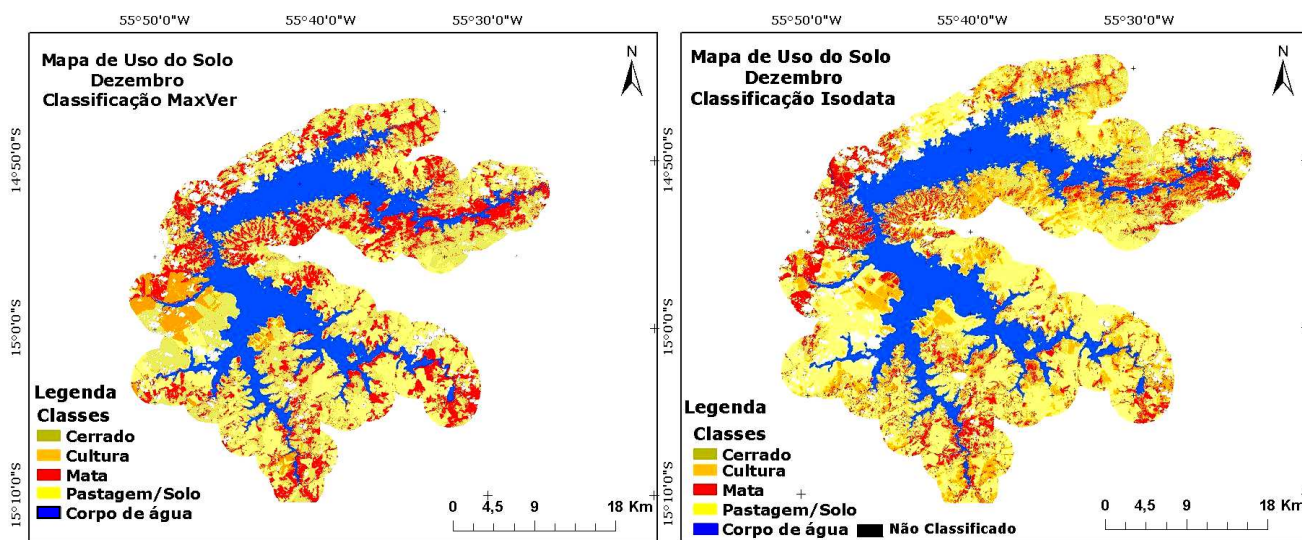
55°50'0"W 55°40'0"W 55°30'0"W

Mapa de Uso do Solo
Dezembro
Classificação MaxVer

N

14°50'0"S

15°0'0"S

15°10'0"S

Legenda
Classes
Cerrado
Cultura
Mata
Pastagem/Solo
Corpo de água

0 4,5 9 18 Km

55°50'0"W 55°40'0"W 55°30'0"W

Mapa de Uso do Solo
Dezembro
Classificação Isodata

N

14°50'0"S

15°0'0"S

15°10'0"S

Legenda
Classes
Cerrado
Cultura
Mata
Pastagem/Solo
Corpo de água
Não Classificado

0 4,5 9 18 Km